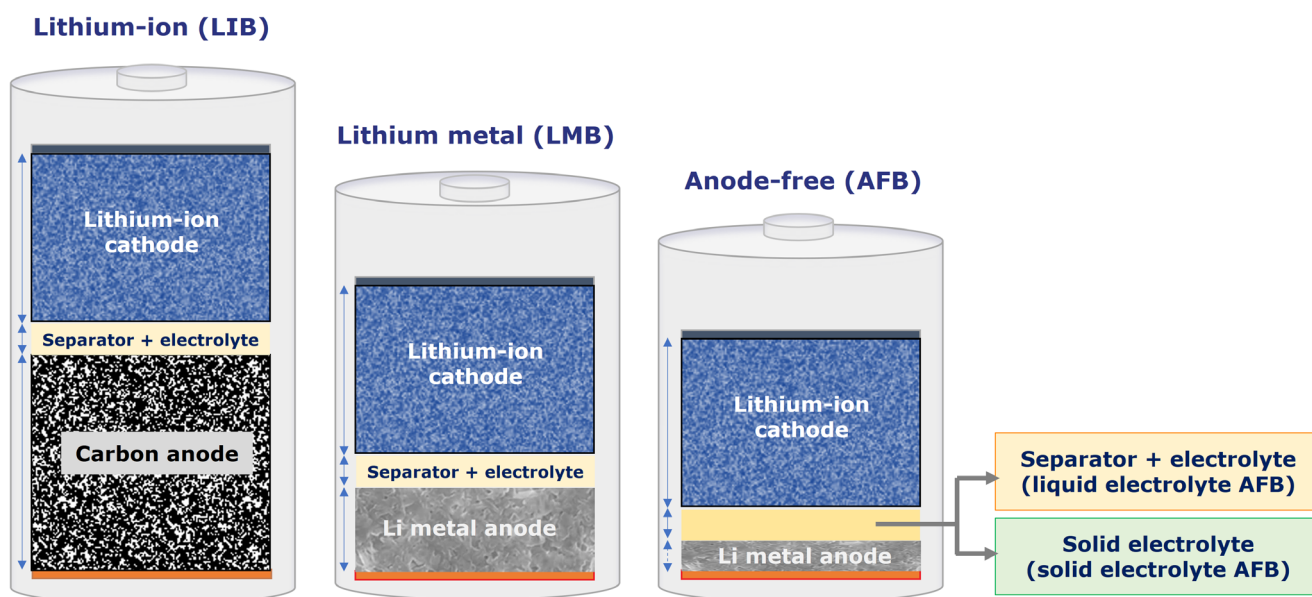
Lithium-ion (LIB)

Lithium-ion cathode

Separator + electrolyte

Carbon anode

Lithium metal (LMB)

Lithium-ion cathode

Separator + electrolyte

Li metal anode

Anode-free (AFB)

Lithium-ion cathode

Li metal anode

Separator + electrolyte (liquid electrolyte AFB)

Solid electrolyte (solid electrolyte AFB)